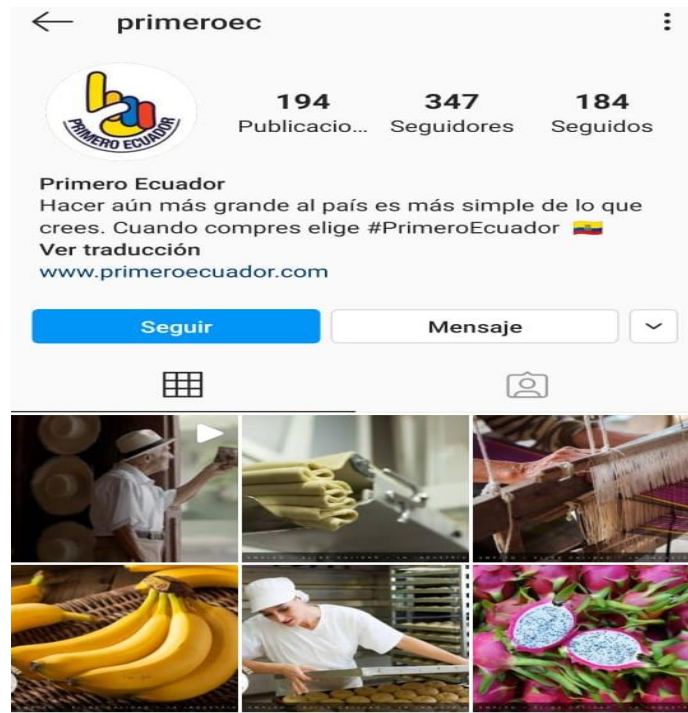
primeroec

PRIMERO ECUADOR

194 Publicacio...
347 Seguidores
184 Seguidos

Primero Ecuador
Hacer aún más grande al país es más simple de lo que crees. Cuando compres elige #PrimeroEcuador
Ver traducción
www.primeroecuador.com

Seguir
Mensaje